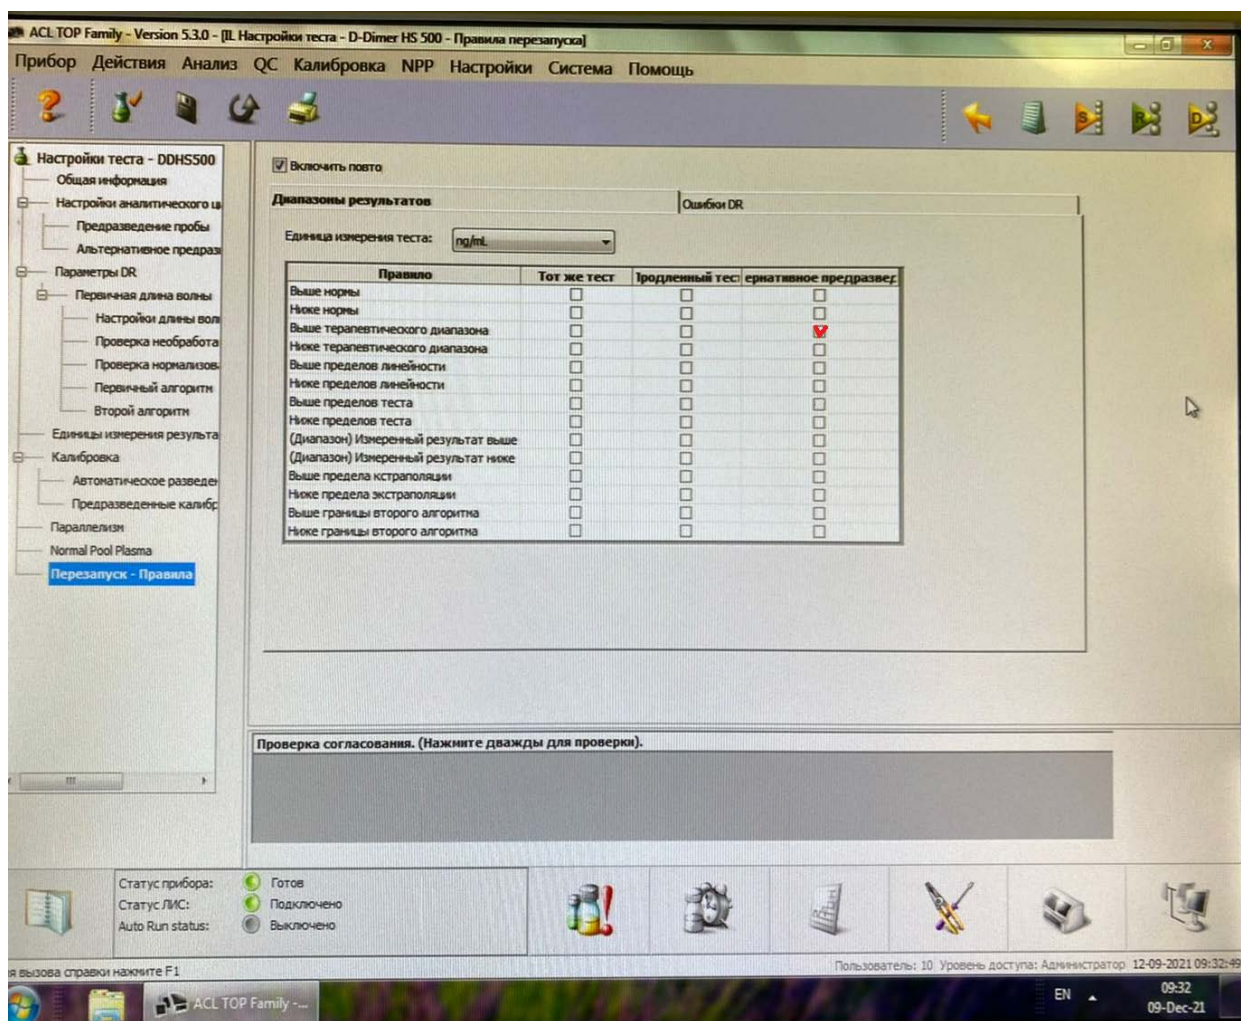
ACL TOP Family - Version 5.3.0 - [IL Настройки теста - D-Dimer HS 500 - Правила перезапуска]

Прибор Действия Анализ QC Калибровка NPP Настройки Система Помощь

Настройки теста - DDHS500
Общая информация
Настройки аналитического ш
Предразведение пробы
Альтернативное предраз
Параметры DR
Первичная длина волны
Настройки длины вол
Проверка необработа
Проверка нормализов
Первичный алгоритм
Второй алгоритм
Единицы измерения результа
Калибровка
Автоматическое разведен
Предразведенные калибр
Параллелизм
Normal Pool Plasma
Перезапуск - Правила

Включить повто

Диапазоны результатов
Ошибки DR

Единица измерения теста: ng/mL

| Правило | Тот же тест | Продленный тест | ернативное предразве |
|---|---|---|---|
| Выше нормы | ☐ | ☐ | ☐ |
| Ниже нормы | ☐ | ☐ | ☐ |
| Выше терапевтического диапазона | ☐ | ☐ | ☑ |
| Ниже терапевтического диапазона | ☐ | ☐ | ☐ |
| Выше пределов линейности | ☐ | ☐ | ☐ |
| Ниже пределов линейности | ☐ | ☐ | ☐ |
| Выше пределов теста | ☐ | ☐ | ☐ |
| Ниже пределов теста | ☐ | ☐ | ☐ |
| (Диапазон) Измеренный результат выше | ☐ | ☐ | ☐ |
| (Диапазон) Измеренный результат ниже | ☐ | ☐ | ☐ |
| Выше предела кстраполяции | ☐ | ☐ | ☐ |
| Ниже предела экстраполяции | ☐ | ☐ | ☐ |
| Выше границы второго алгоритма | ☐ | ☐ | ☐ |
| Ниже границы второго алгоритма | ☐ | ☐ | ☐ |

Проверка согласования. (Нажмите дважды для проверки).

Статус прибора: Готов
Статус ЛИС: Подключено
Auto Run status: Выключено

я вызова справки нажмите F1
Пользователь: 10 Уровень доступа: Администратор 12-09-2021 09:32:49

ACL TOP Family -...
EN
09:32
09-Dec-21